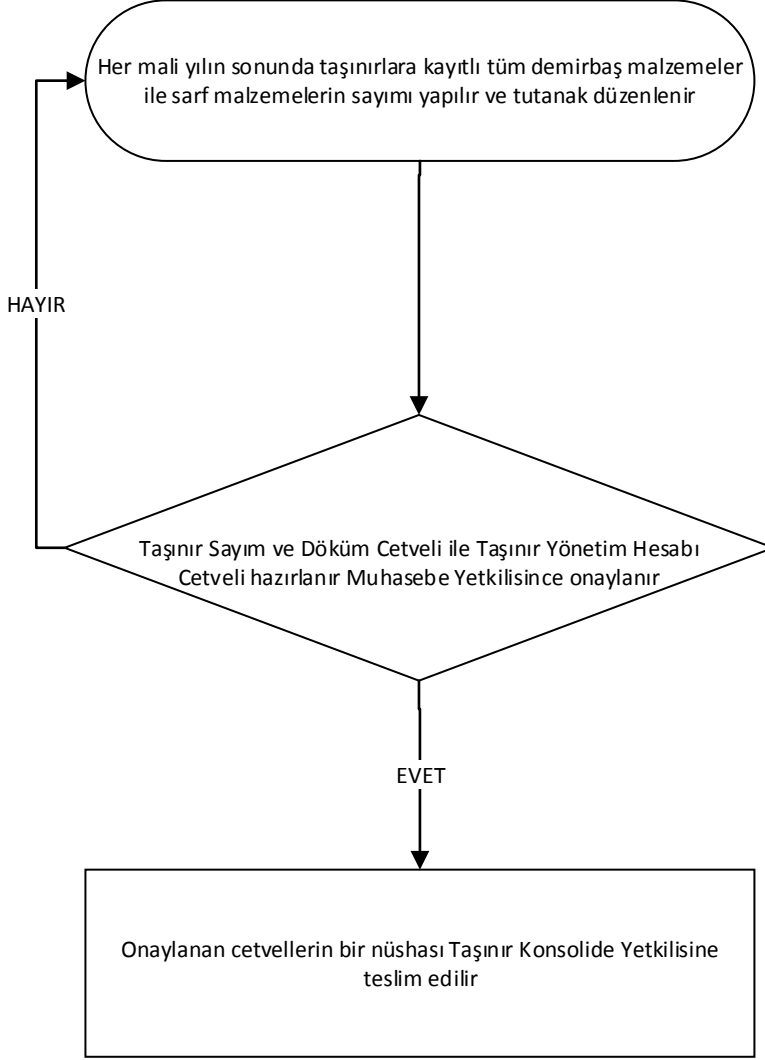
Her mali yılın sonunda taşınırlara kayıtlı tüm demirbaş malzemeler ile sarf malzemelerin sayımı yapılır ve tutanak düzenlenir

HAYIR

Taşınır Sayım ve Döküm Cetveli ile Taşınır Yönetim Hesabı Cetveli hazırlanır Muhasebe Yetkilisince onaylanır

EVET

Onaylanan cetvellerin bir nüshası Taşınır Konsolide Yetkilisine teslim edilir